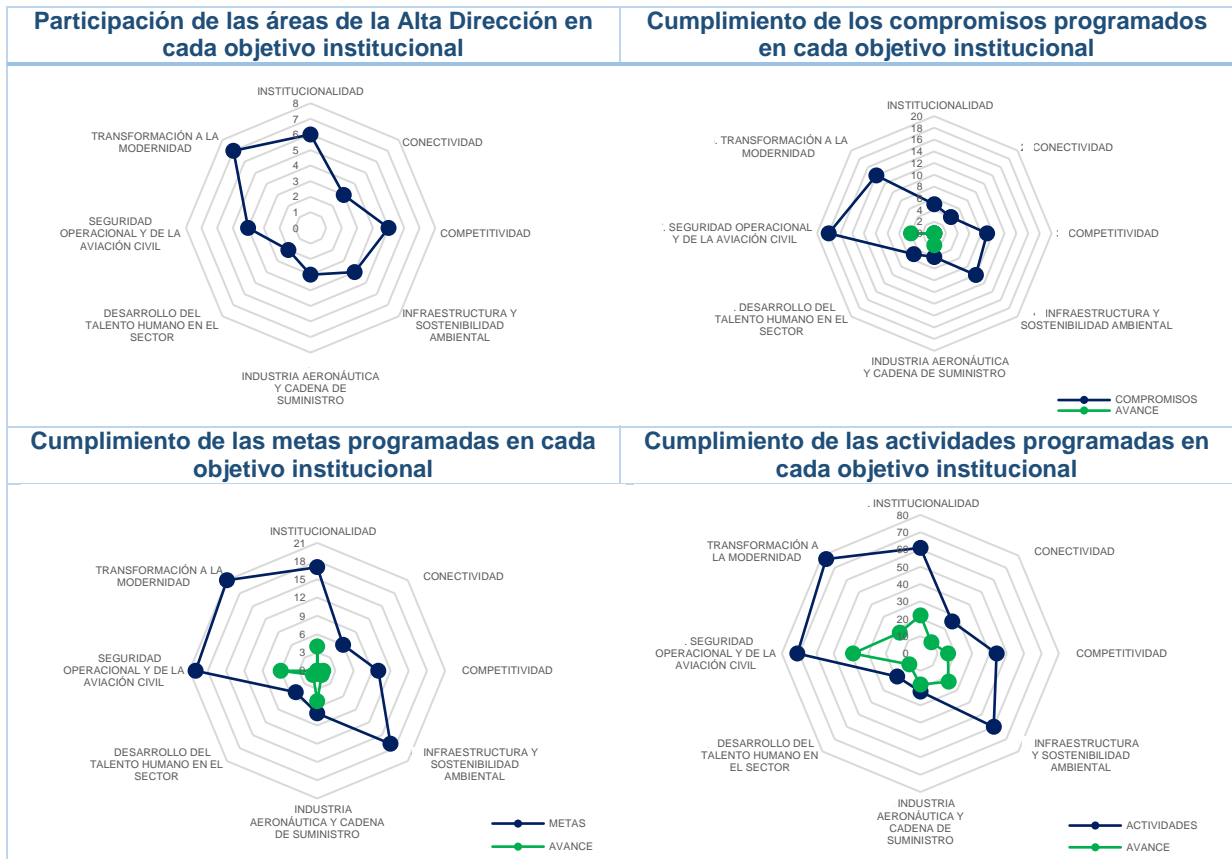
Participación de las áreas de la Alta Dirección en cada objetivo institucional

INSTITUCIONALIDAD
8
7
6
5
4
3
2
1
0
CONECTIVIDAD
COMPETITIVIDAD
INFRAESTRUCTURA Y SOSTENIBILIDAD AMBIENTAL
INDUSTRIA AERONÁUTICA Y CADENA DE SUMINISTRO
DESARROLLO DEL TALENTO HUMANO EN EL SECTOR
SEGURIDAD OPERACIONAL Y DE LA AVIACIÓN CIVIL
TRANSFORMACIÓN A LA MODERNIDAD

Cumplimiento de los compromisos programados en cada objetivo institucional

INSTITUCIONALIDAD
20
18
16
14
12
10
8
6
4
2
0
CONECTIVIDAD
COMPETITIVIDAD
INFRAESTRUCTURA Y SOSTENIBILIDAD AMBIENTAL
INDUSTRIA AERONÁUTICA Y CADENA DE SUMINISTRO
DESARROLLO DEL TALENTO HUMANO EN EL SECTOR
SEGURIDAD OPERACIONAL Y DE LA AVIACIÓN CIVIL
TRANSFORMACIÓN A LA MODERNIDAD
COMPROMISOS
AVANCE

Cumplimiento de las metas programadas en cada objetivo institucional

INSTITUCIONALIDAD
21
18
15
12
9
6
3
0
CONECTIVIDAD
COMPETITIVIDAD
INFRAESTRUCTURA Y SOSTENIBILIDAD AMBIENTAL
INDUSTRIA AERONÁUTICA Y CADENA DE SUMINISTRO
DESARROLLO DEL TALENTO HUMANO EN EL SECTOR
SEGURIDAD OPERACIONAL Y DE LA AVIACIÓN CIVIL
TRANSFORMACIÓN A LA MODERNIDAD
METAS
AVANCE

Cumplimiento de las actividades programadas en cada objetivo institucional

INSTITUCIONALIDAD
80
70
60
50
40
30
20
10
0
CONECTIVIDAD
COMPETITIVIDAD
INFRAESTRUCTURA Y SOSTENIBILIDAD AMBIENTAL
INDUSTRIA AERONÁUTICA Y CADENA DE SUMINISTRO
DESARROLLO DEL TALENTO HUMANO EN EL SECTOR
SEGURIDAD OPERACIONAL Y DE LA AVIACIÓN CIVIL
TRANSFORMACIÓN A LA MODERNIDAD
ACTIVIDADES
AVANCE